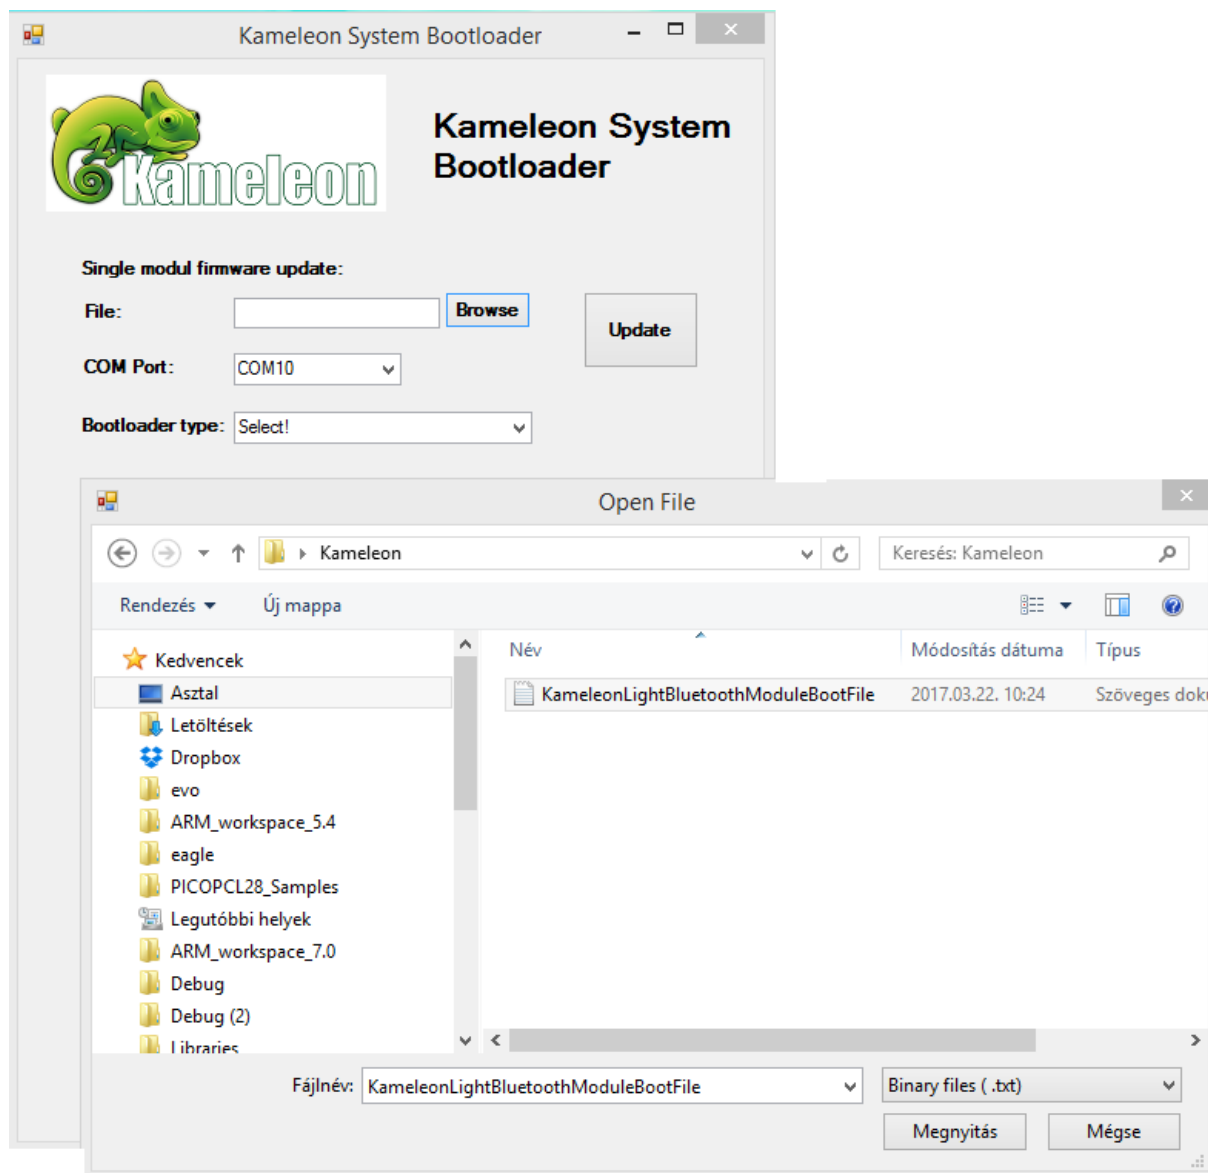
Kameleon System Bootloader

Kameleon

Kameleon System Bootloader

Single modul firmware update:

File:

Browse

Update

COM Port:

COM10

Bootloader type:

Select!

Open File

Kameleon

Keresés: Kameleon

Rendezés

Új mappa

Kedvencek

Asztal

Letöltések

Dropbox

evo

ARM_workspace_5.4

eagle

PICOPCL28_Samples

Legutóbbi helyek

ARM_workspace_7.0

Debug

Debug (2)

Libraries

| Név | Módosítás dátuma | Típus |
|---|---|---|
| KameleonLightBluetoothModuleBootFile | 2017.03.22. 10:24 | Szöveges dok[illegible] |

Fájlnév:

KameleonLightBluetoothModuleBootFile

Binary files ( .txt)

Megnyitás

Mégse